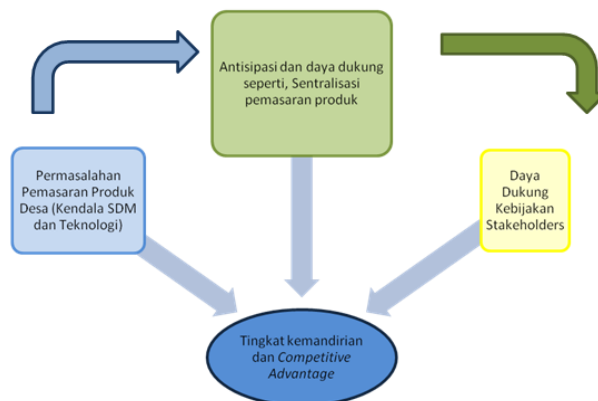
Antisipasi dan daya dukung seperti, Sentralisasi pemasaran produk

Permasalahan Pemasaran Produk Desa (Kendala SDM dan Teknologi)

Daya Dukung Kebijakan Stakeholders

Tingkat kemandirian dan Competitive Advantage